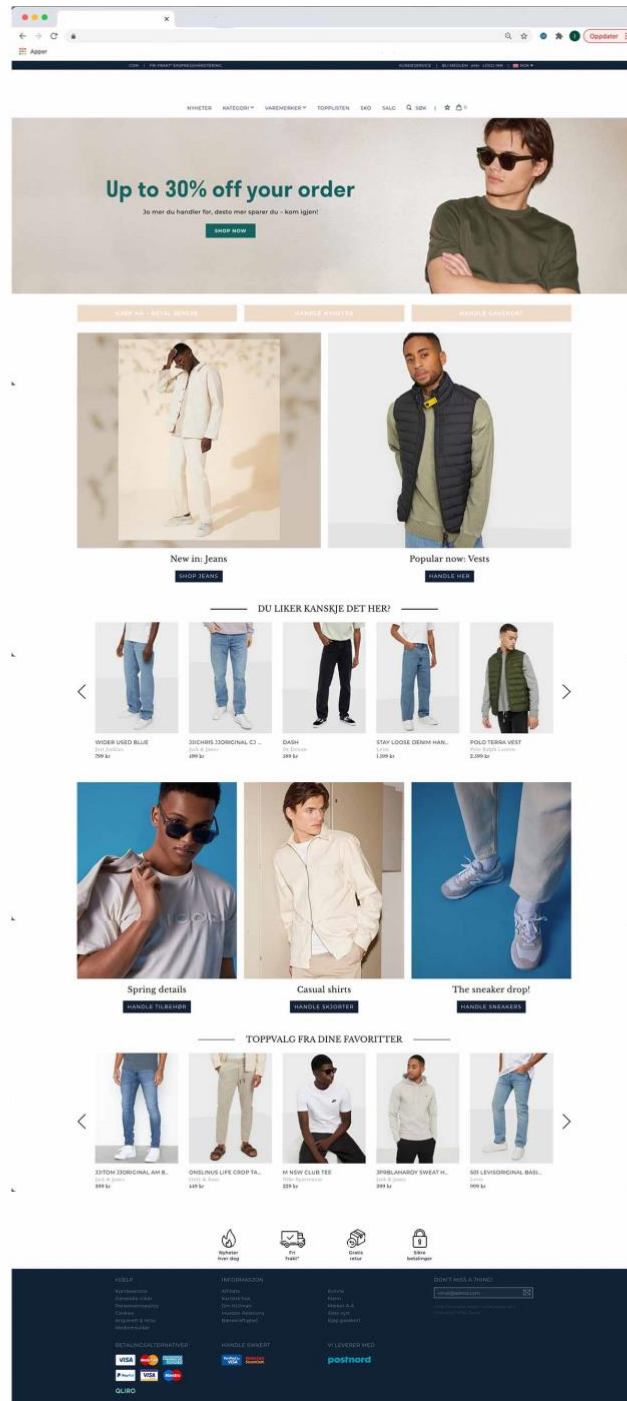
Apper

Oppdater

NYHETER KATEGORI VAREMERKER TOPPLISTEN SKO SALG SØK

Up to 30% off your order

Jo mer du handler for, desto mer sparer du - kom igjen!

SHOP NOW

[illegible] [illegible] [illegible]

New in: Jeans

SHOP JEANS

Popular now: Vests

HANDLE HER

DU LIKER KANSKJE DET HER?

WIDER USED BLUE
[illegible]
799 kr

JJICHRIS JJORIGINAL CJ ...
Jack & Jones
499 kr

DASH
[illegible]
599 kr

STAY LOOSE DENIM HAN...
Levis
1.199 kr

POLO TERRA VEST
Polo Ralph Lauren
2.399 kr

Spring details

HANDLE TILBEHØR

Casual shirts

HANDLE SKJORTER

The sneaker drop!

HANDLE SNEAKERS

TOPPVALG FRA DINE FAVORITTER

JJITOM JJORIGINAL AM 8...
Jack & Jones
599 kr

ONSLINUS LIFE CROP TA...
Only & Sons
449 kr

M NSW CLUB TEE
Nike Sportswear
229 kr

JPRBLAHARDY SWEAT H...
Jack & Jones
399 kr

501 LEVISORIGINAL BASI...
Levis
999 kr

Nyheter hver dag

Fri frakt*

Gratis retur

Sikre betalinger

HJELP

INFORMASJON

DON'T MISS A THING!

BETALINGSALTERNATIVER

HANDLE SIKKERT

VI LEVERER MED

postnord

QLIRO